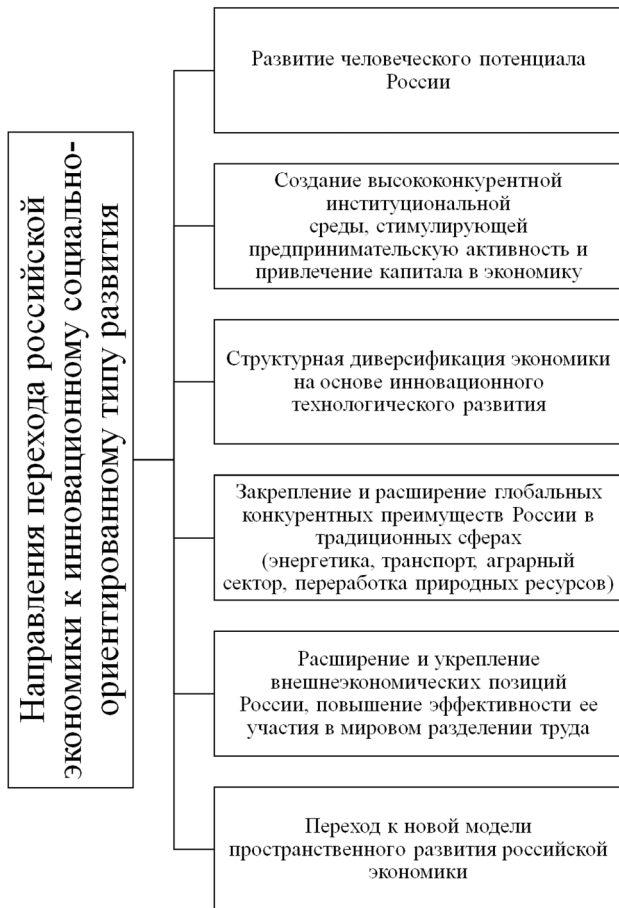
Направления перехода российской экономики к инновационному социально-ориентированному типу развития

Развитие человеческого потенциала России

Создание высококонкурентной институциональной среды, стимулирующей предпринимательскую активность и привлечение капитала в экономику

Структурная диверсификация экономики на основе инновационного технологического развития

Закрепление и расширение глобальных конкурентных преимуществ России в традиционных сферах (энергетика, транспорт, аграрный сектор, переработка природных ресурсов)

Расширение и укрепление внешнеэкономических позиций России, повышение эффективности ее участия в мировом разделении труда

Переход к новой модели пространственного развития российской экономики